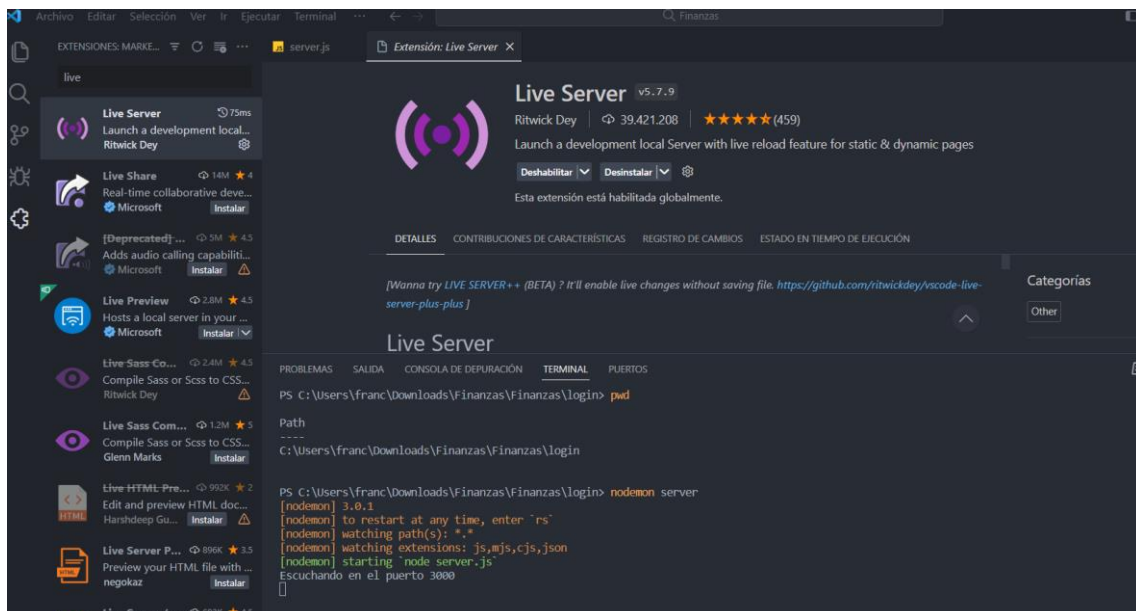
Archivo Editar Selección Ver Ir Ejecutar Terminal ··· Finanzas

EXTENSIONES: MARKE... ···

live

Live Server 75ms
Launch a development local...
Ritwick Dey

Live Share 14M ★ 4
Real-time collaborative deve...
Microsoft Instalar

[Deprecated] ... 5M ★ 4.5
Adds audio calling capabiliti...
Microsoft Instalar

Live Preview 2.8M ★ 4.5
Hosts a local server in your ...
Microsoft Instalar

Live Sass Co... 2.4M ★ 4.5
Compile Sass or Scss to CSS...
Ritwick Dey

Live Sass Com... 1.2M ★ 5
Compile Sass or Scss to CSS...
Glenn Marks Instalar

Live HTML Pre... 992K ★ 2
Edit and preview HTML doc...
Harshdeep Gu... Instalar

Live Server P... 896K ★ 3.5
Preview your HTML file with ...
negokaz Instalar

server.js

Extensión: Live Server ×

Live Server v5.7.9
Ritwick Dey 39.421.208 ★★★★★(459)
Launch a development local Server with live reload feature for static & dynamic pages
Deshabilitar Desinstalar
Esta extensión está habilitada globalmente.

DETALLES CONTRIBUCIONES DE CARACTERÍSTICAS REGISTRO DE CAMBIOS ESTADO EN TIEMPO DE EJECUCIÓN

[Wanna try LIVE SERVER++ (BETA) ? It'll enable live changes without saving file. https://github.com/ritwickdey/vscode-live-server-plus-plus ]

Live Server

Categorías
Other

PROBLEMAS SALIDA CONSOLA DE DEPURACIÓN TERMINAL PUERTOS

PS C:\Users\franc\Downloads\Finanzas\Finanzas\login> pwd

Path
----
C:\Users\franc\Downloads\Finanzas\Finanzas\login

PS C:\Users\franc\Downloads\Finanzas\Finanzas\login> nodemon server
[nodemon] 3.0.1
[nodemon] to restart at any time, enter `rs`
[nodemon] watching path(s): *.*
[nodemon] watching extensions: js,mjs,cjs,json
[nodemon] starting `node server.js`
Escuchando en el puerto 3000